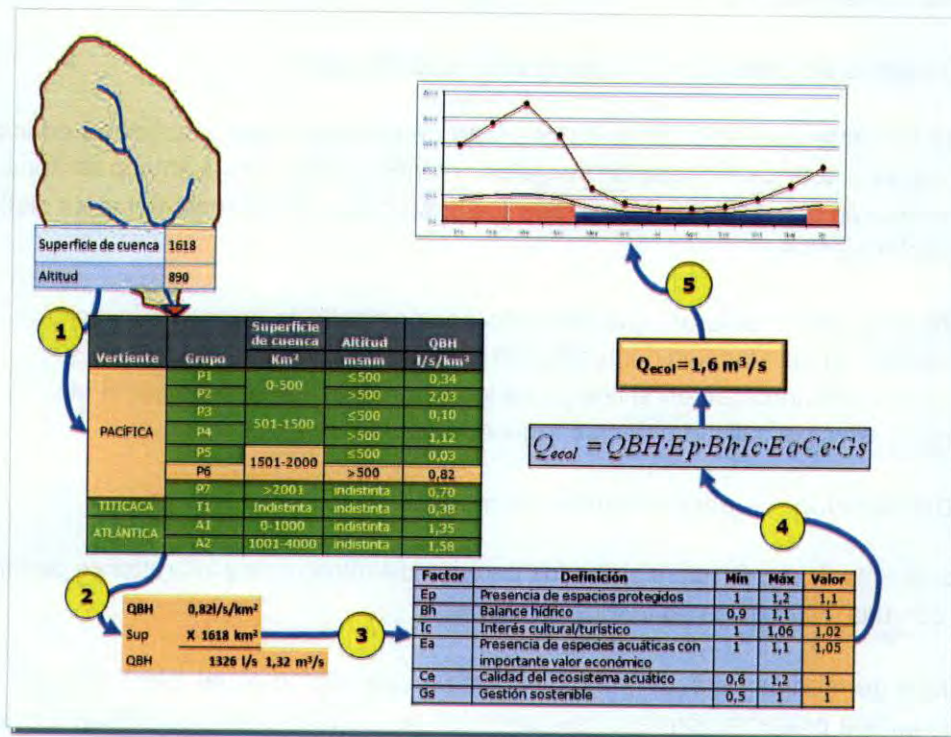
| Superficie de cuenca | 1618 |
|---|---|
| Altitud | 890 |

1

| Vertiente | Grupo | Superficie de cuenca Km² | Altitud msnm | QBH l/s/km² |
|---|---|---|---|---|
| PACÍFICA | P1 | 0-500 | ≤500 | 0,34 |
| | P2 | | >500 | 2,03 |
| | P3 | 501-1500 | ≤500 | 0,10 |
| | P4 | | >500 | 1,12 |
| | P5 | 1501-2000 | ≤500 | 0,03 |
| | P6 | | >500 | 0,82 |
| | P7 | >2001 | indistinta | 0,70 |
| TITICACA | T1 | Indistinta | indistinta | 0,38 |
| ATLÁNTICA | A1 | 0-1000 | indistinta | 1,35 |
| | A2 | 1001-4000 | indistinta | 1,58 |

2

QBH 0,82l/s/km²
Sup X 1618 km²
QBH 1326 l/s 1,32 m³/s

3

| Factor | Definición | Mín | Máx | Valor |
|---|---|---|---|---|
| Ep | Presencia de espacios protegidos | 1 | 1,2 | 1,1 |
| Bh | Balance hídrico | 0,9 | 1,1 | 1 |
| Ic | Interés cultural/turístico | 1 | 1,06 | 1,02 |
| Ea | Presencia de especies acuáticas con importante valor económico | 1 | 1,1 | 1,05 |
| Ce | Calidad del ecosistema acuático | 0,6 | 1,2 | 1 |
| Gs | Gestión sostenible | 0,5 | 1 | 1 |

4

$Q_{ecol} = QBH \cdot Ep \cdot Bh \cdot Ic \cdot Ea \cdot Ce \cdot Gs$

$Q_{ecol} = 1,6\ m^3/s$

5